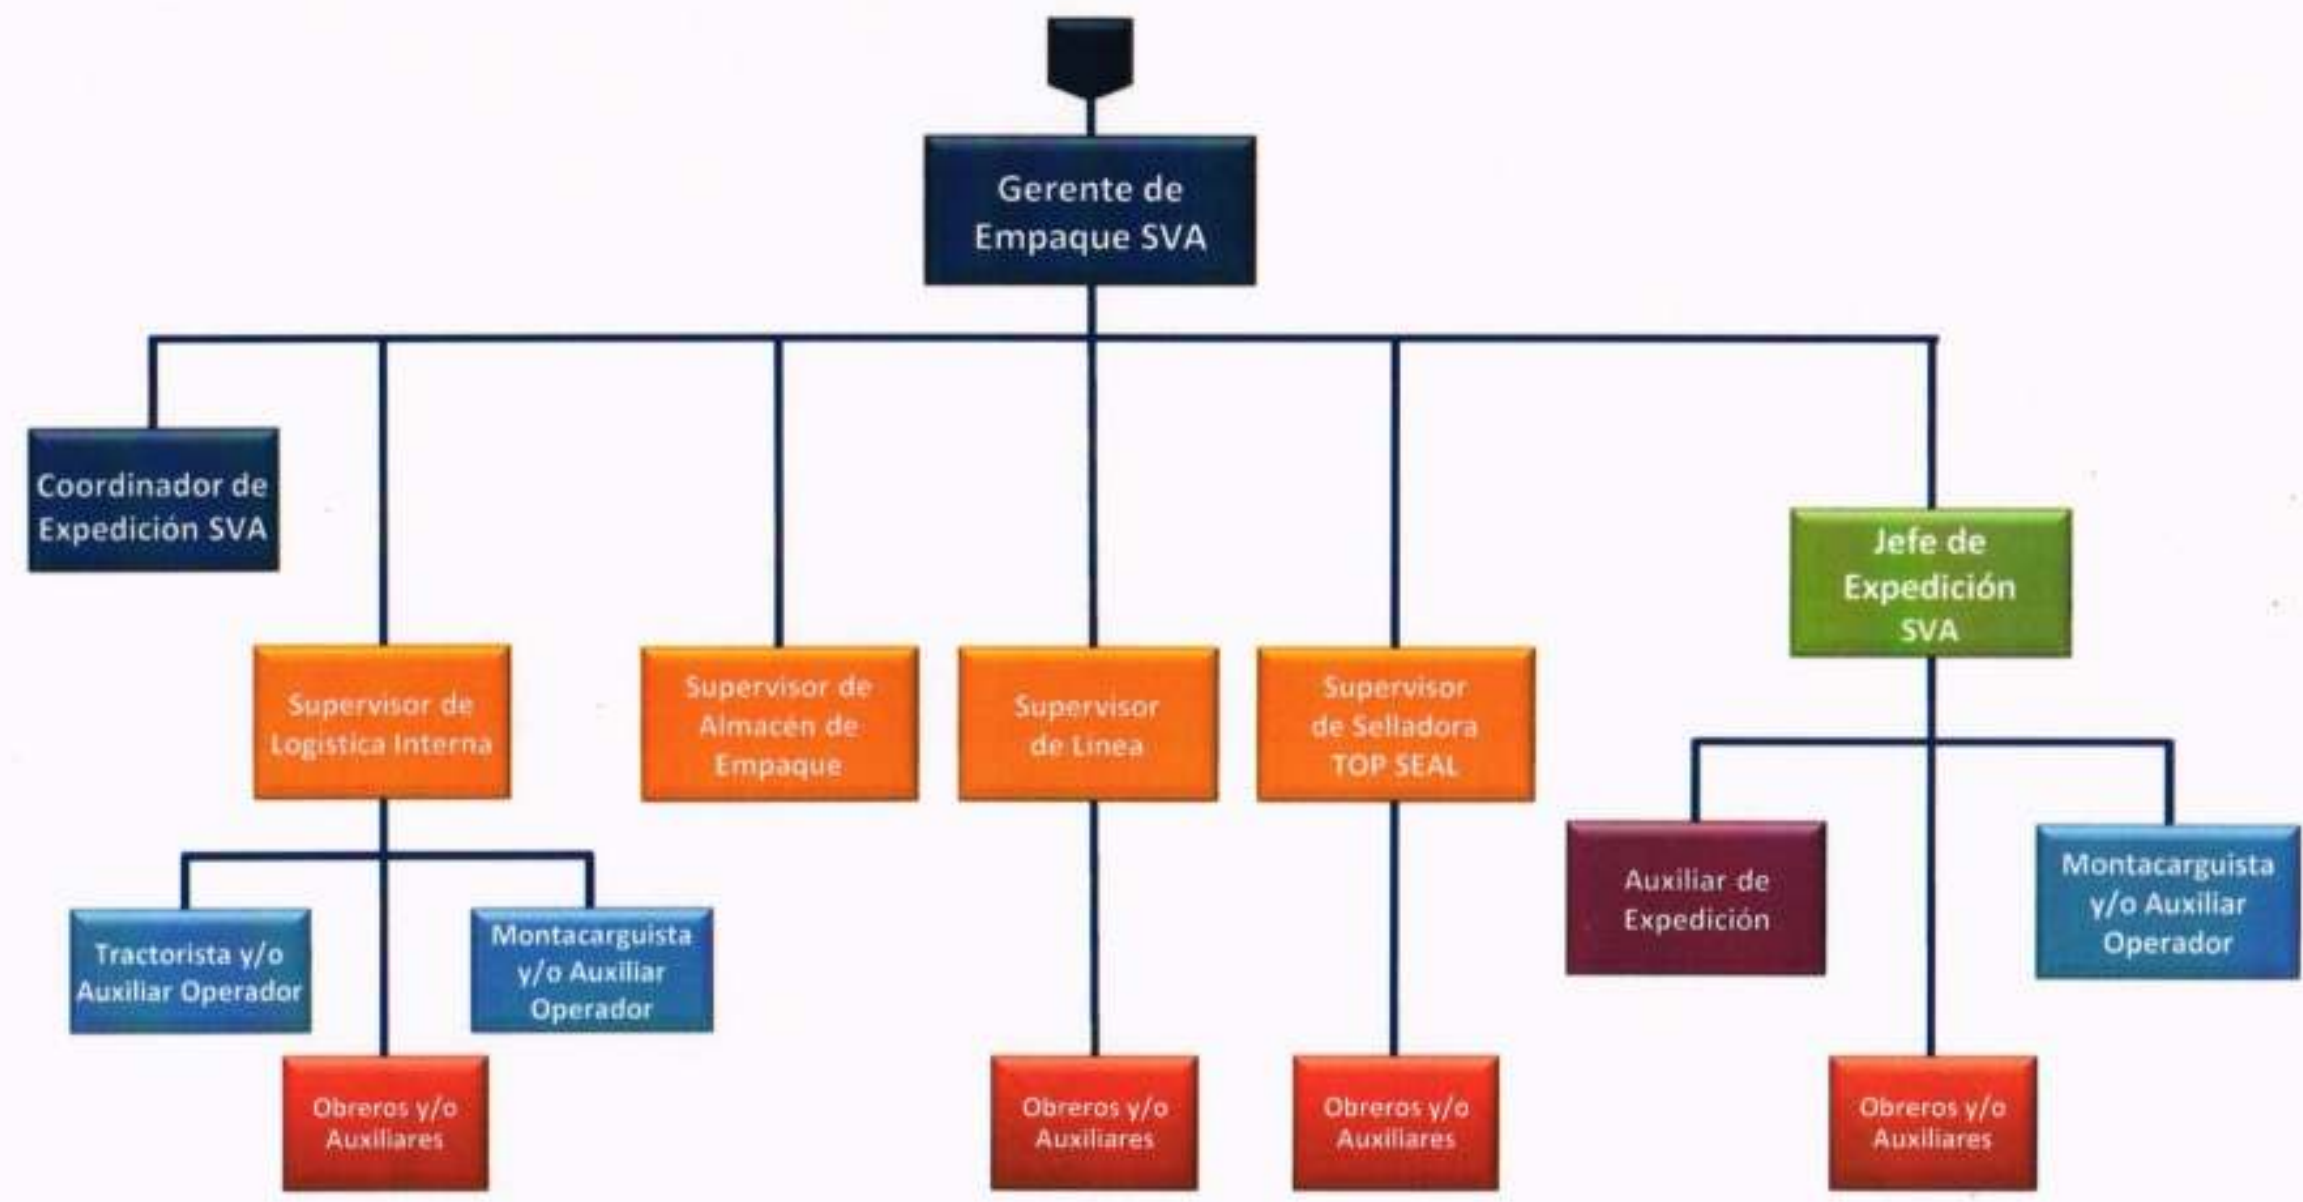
Gerente de Empaque SVA

Coordinador de Expedición SVA

Supervisor de Logistica Interna

Supervisor de Almacén de Empaque

Supervisor de Linea

Supervisor de Selladora TOP SEAL

Jefe de Expedición SVA

Tractorista y/o Auxiliar Operador

Montacarguista y/o Auxiliar Operador

Obreros y/o Auxiliares

Obreros y/o Auxiliares

Obreros y/o Auxiliares

Auxiliar de Expedición

Montacarguista y/o Auxiliar Operador

Obreros y/o Auxiliares